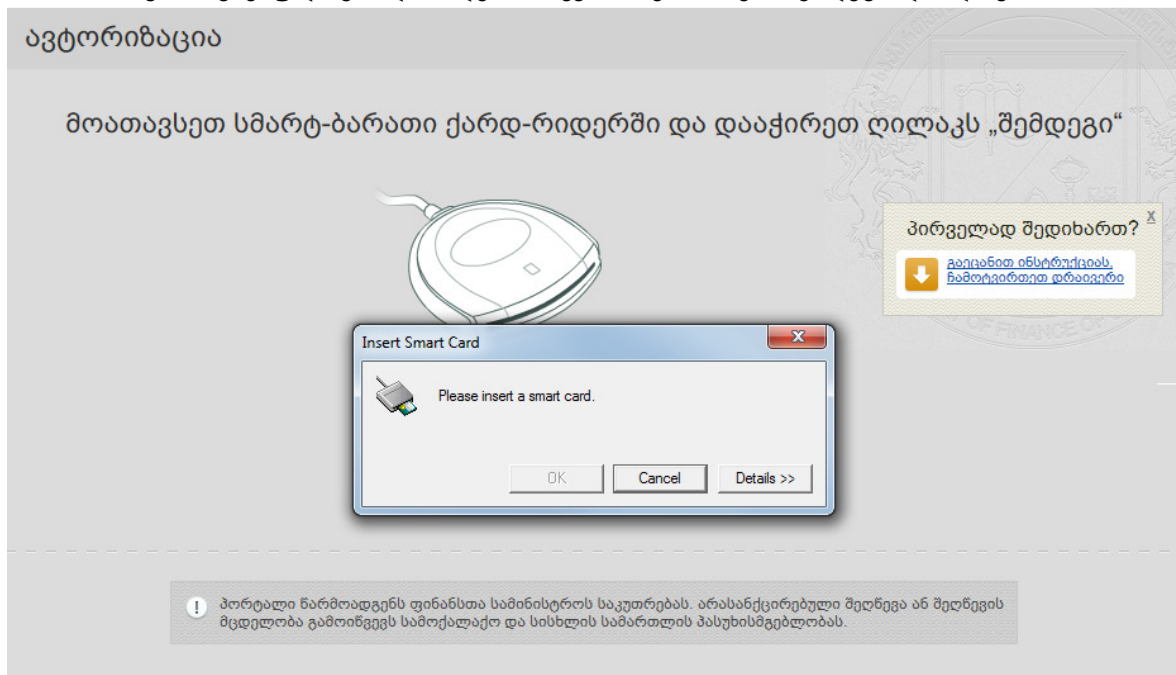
ავტორიზაცია

მოათავსეთ სმარტ-ბარათი ქარდ-რიდერში და დააჭირეთ ღილაკს „შემდეგი“

პირველად შედიხართ?

X

გაეცანით ინსტრუქციას, ჩამოტვირთეთ დრაივერი

OF FINANCE OF

Insert Smart Card

Please insert a smart card.

OK

Cancel

Details >>

პორტალი წარმოადგენს ფინანსთა სამინისტროს საკუთრებას. არასანქცირებული შეღწევა ან შეღწევის მცდელობა გამოიწვევს სამოქალაქო და სისხლის სამართლის პასუხისმგებლობას.